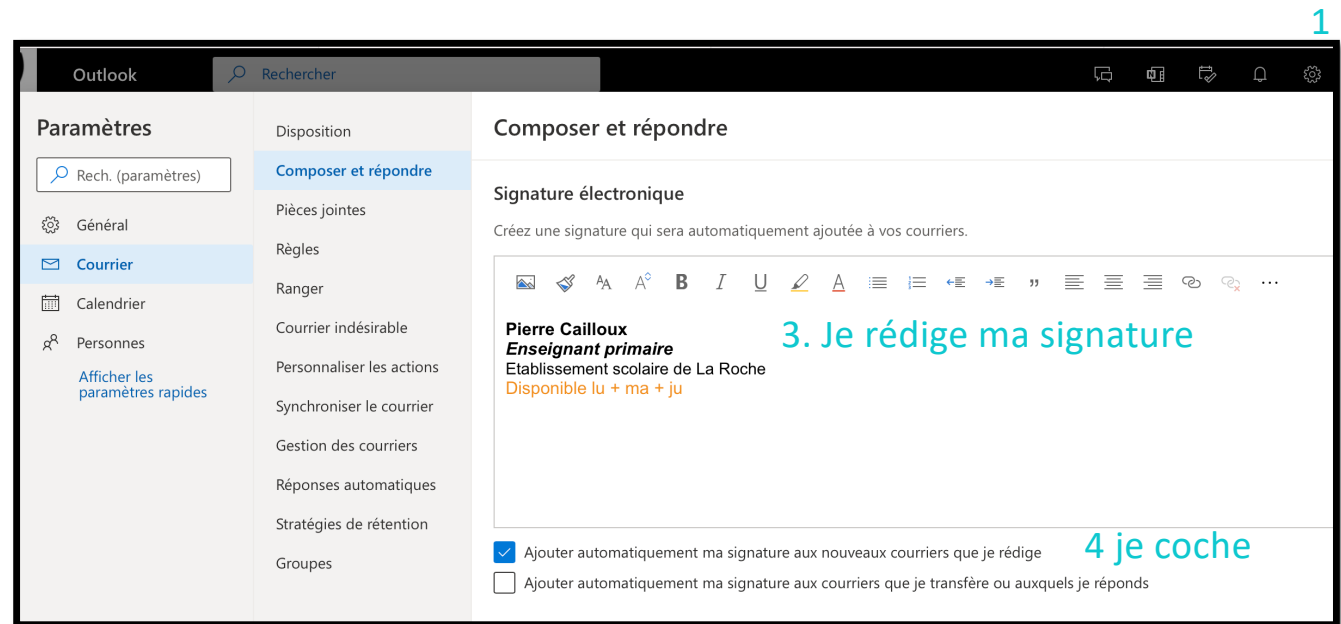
1

Outlook

Rechercher

Paramètres

Rech. (paramètres)

Général

Courrier

Calendrier

Personnes

Afficher les paramètres rapides

Disposition

Composer et répondre

Pièces jointes

Règles

Ranger

Courrier indésirable

Personnaliser les actions

Synchroniser le courrier

Gestion des courriers

Réponses automatiques

Stratégies de rétention

Groupes

Composer et répondre

Signature électronique

Créez une signature qui sera automatiquement ajoutée à vos courriers.

**Pierre Cailloux**
***Enseignant primaire***
Etablissement scolaire de La Roche
Disponible lu + ma + ju

3. Je rédige ma signature

Ajouter automatiquement ma signature aux nouveaux courriers que je rédige

4 je coche

Ajouter automatiquement ma signature aux courriers que je transfère ou auxquels je réponds